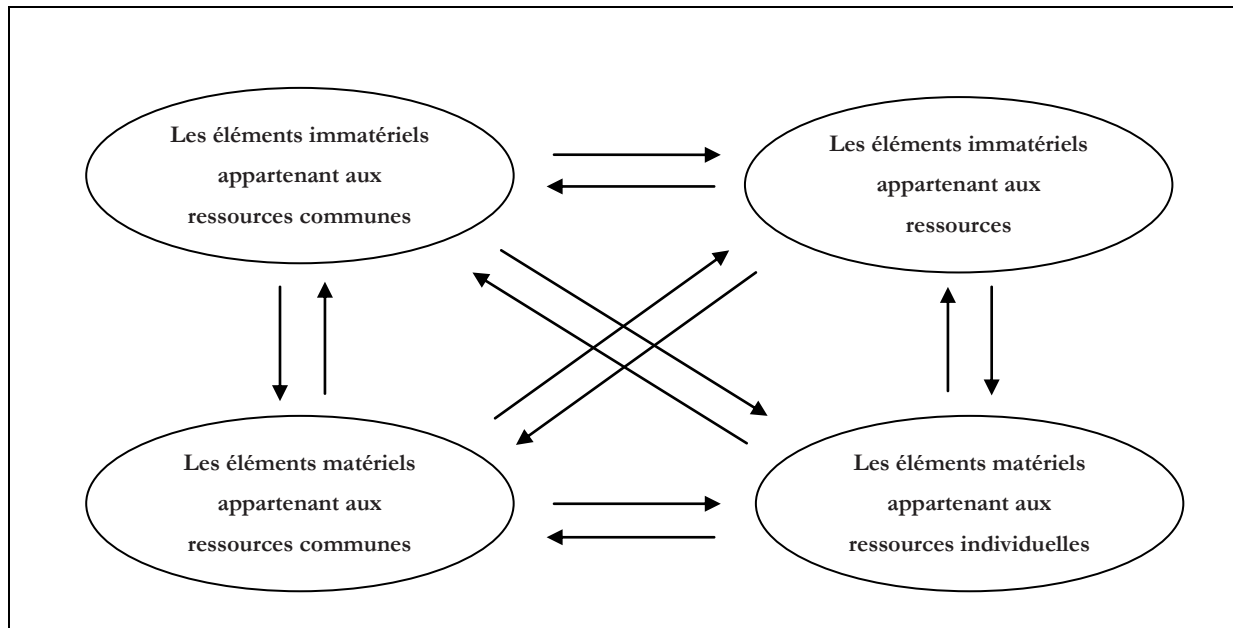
Les éléments immatériels appartenant aux ressources communes

Les éléments immatériels appartenant aux ressources

Les éléments matériels appartenant aux ressources communes

Les éléments matériels appartenant aux ressources individuelles